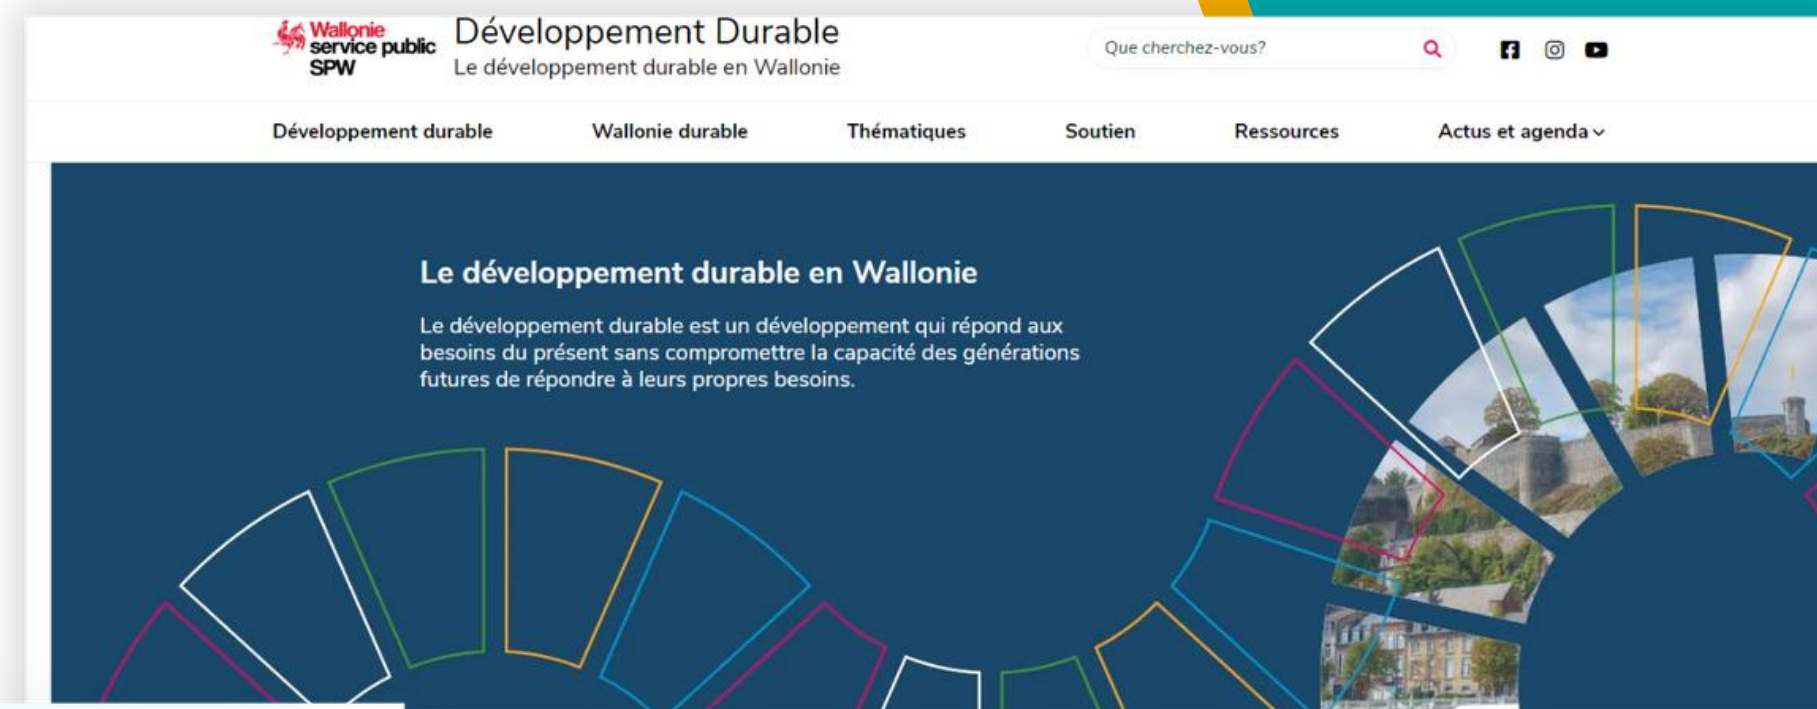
Wallonie service public SPW

Développement Durable
Le développement durable en Wallonie

Que cherchez-vous?

Développement durable
Wallonie durable
Thématiques
Soutien
Ressources
Actus et agenda

Le développement durable en Wallonie

Le développement durable est un développement qui répond aux besoins du présent sans compromettre la capacité des générations futures de répondre à leurs propres besoins.